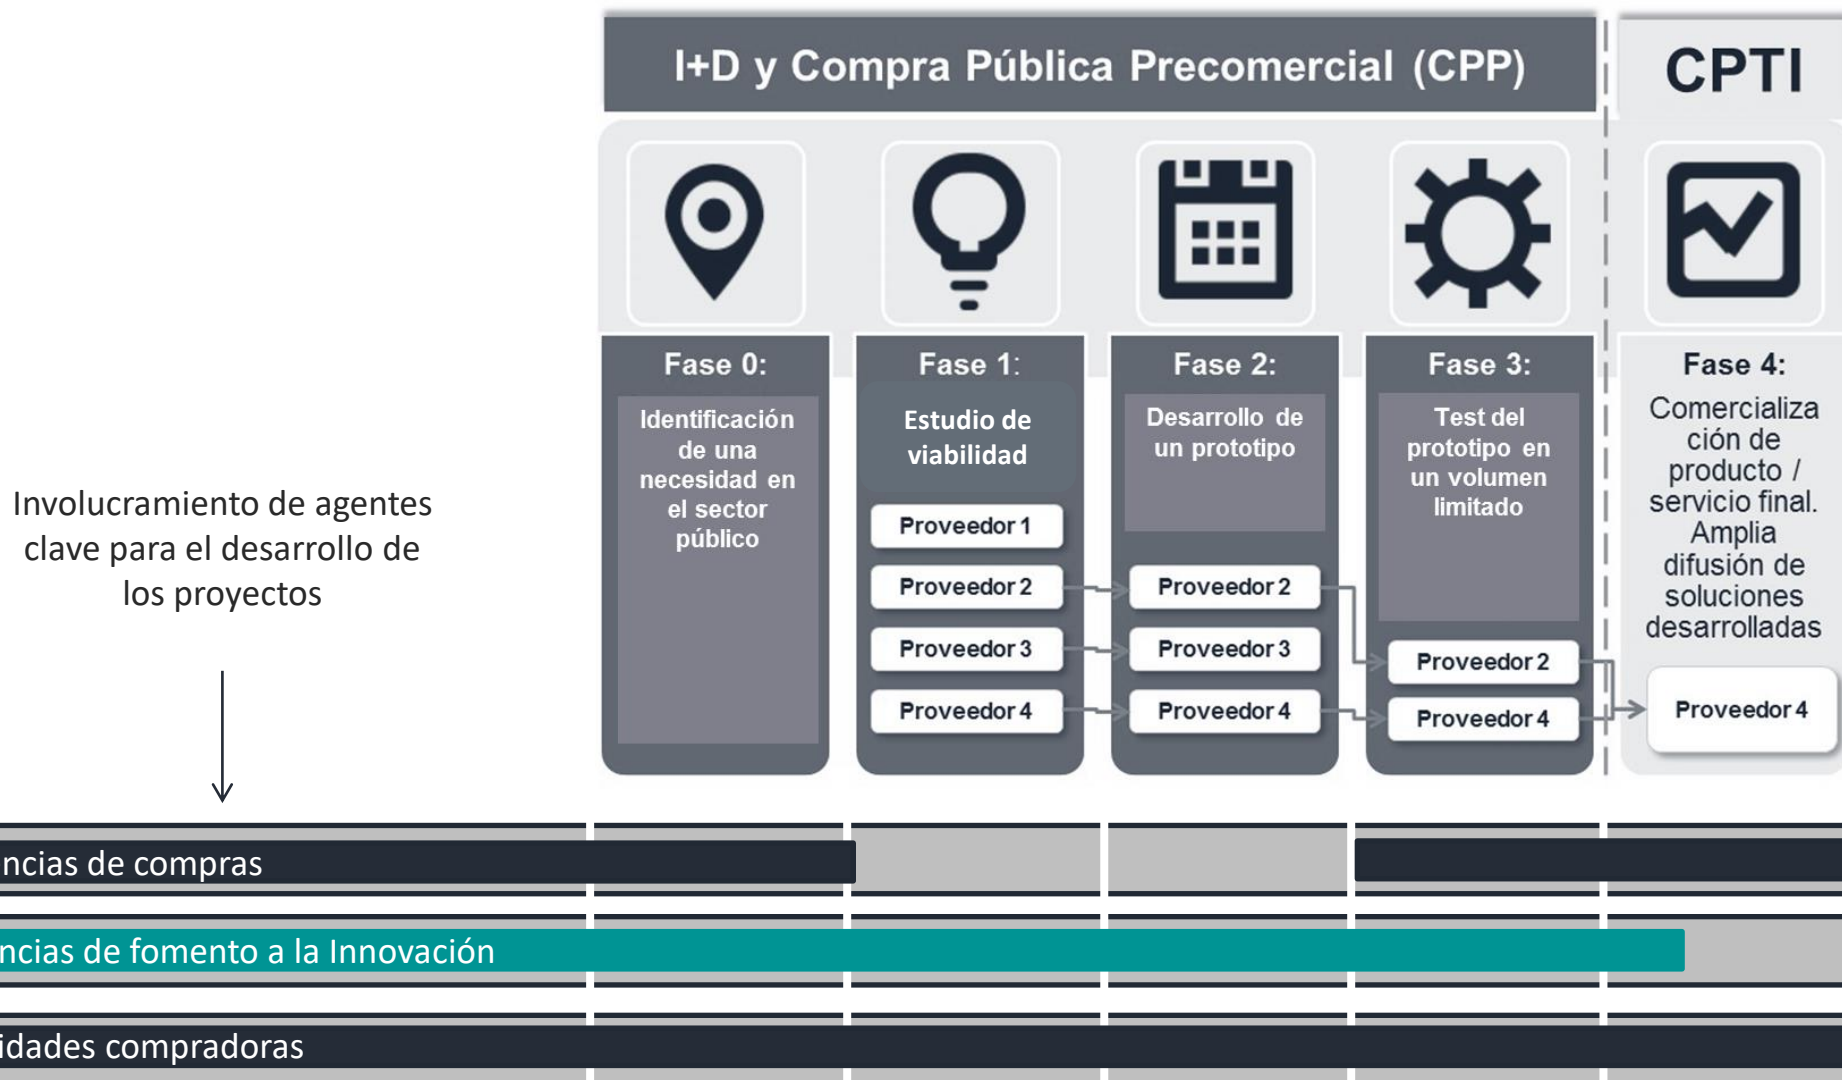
I+D y Compra Pública Precomercial (CPP)

CPTI

Fase 0:
Identificación de una necesidad en el sector público

Fase 1:
Estudio de viabilidad
Proveedor 1
Proveedor 2
Proveedor 3
Proveedor 4

Fase 2:
Desarrollo de un prototipo
Proveedor 2
Proveedor 3
Proveedor 4

Fase 3:
Test del prototipo en un volumen limitado
Proveedor 2
Proveedor 4

Fase 4:
Comercialización de producto / servicio final. Amplia difusión de soluciones desarrolladas
Proveedor 4

Involucramiento de agentes clave para el desarrollo de los proyectos

ncias de compras

ncias de fomento a la Innovación

idades compradoras